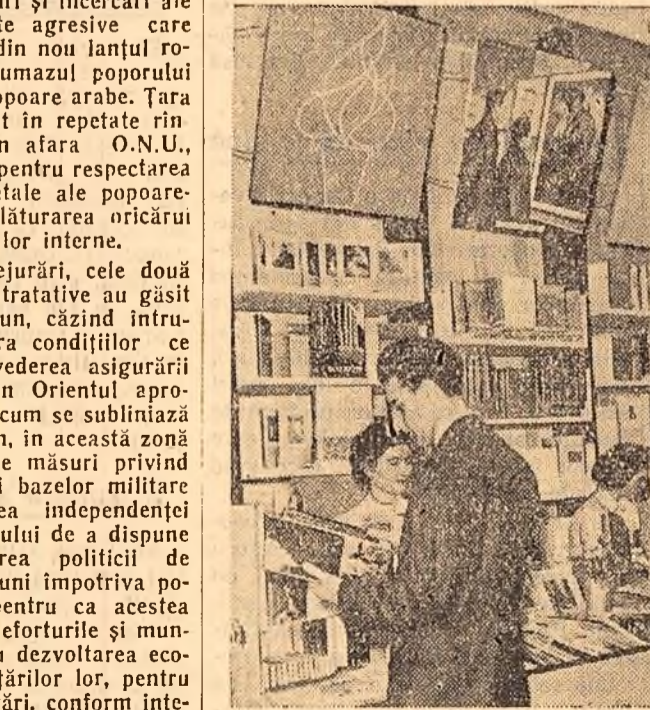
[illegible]ni şi încercări ale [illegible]te agresive care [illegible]din nou lanţul ro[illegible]umazul poporului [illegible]popoare arabe. Ţara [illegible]t în repetate rin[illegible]n afara O.N.U., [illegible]pentru respectarea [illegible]tale ale popoare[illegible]lăturarea oricărui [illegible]lor interne.

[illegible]ejurări, cele două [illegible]tratative au găsit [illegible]un, căzînd întru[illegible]ra condiţiilor ce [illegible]vederea asigurării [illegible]n Orientul apro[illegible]cum se subliniază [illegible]n, în această zonă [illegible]e măsuri privind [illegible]i bazelor militare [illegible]ea independenţei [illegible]ului de a dispune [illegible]rea politicii de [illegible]uni împotriva po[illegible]entru ca acestea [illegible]eforturile şi mun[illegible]n dezvoltarea eco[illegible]ţărilor lor, pentru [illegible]ări, conform inte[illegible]